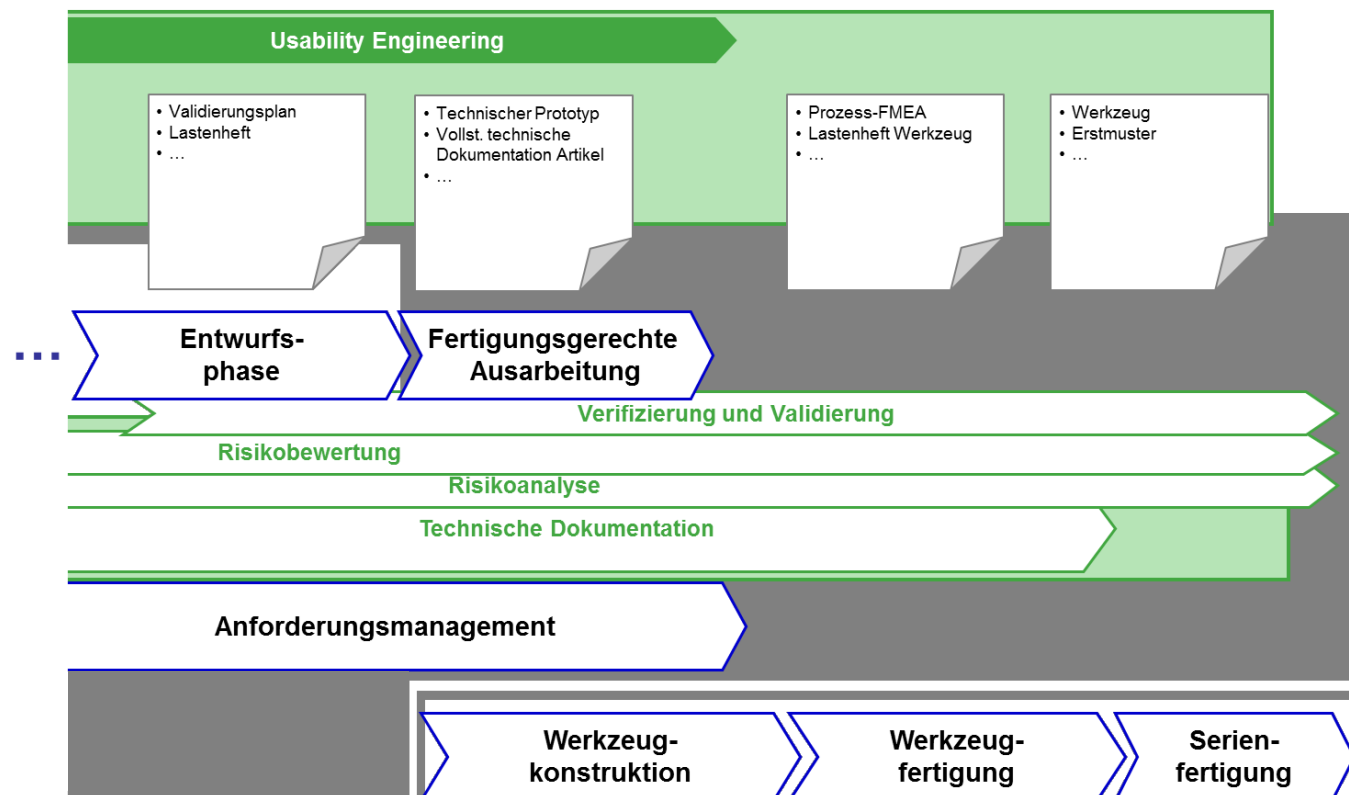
Usability Engineering

• Validierungsplan
• Lastenheft
• …

• Technischer Prototyp
• Vollst. technische Dokumentation Artikel
• …

• Prozess-FMEA
• Lastenheft Werkzeug
• …

• Werkzeug
• Erstmuster
• …

…

Entwurfs-phase

Fertigungsgerechte Ausarbeitung

Verifizierung und Validierung

Risikobewertung

Risikoanalyse

Technische Dokumentation

Anforderungsmanagement

Werkzeug-konstruktion

Werkzeug-fertigung

Serien-fertigung